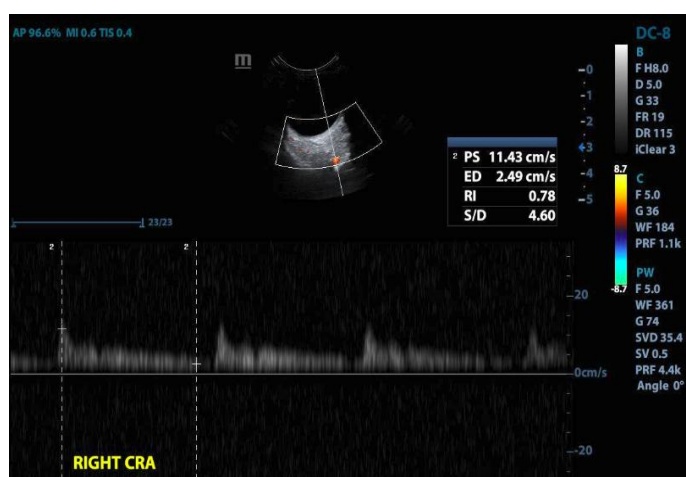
AP 96.6% MI 0.6 TIS 0.4

DC-8

B
F H8.0
D 5.0
G 33
FR 19
DR 115
iClear 3

-0
-1
-2
-3
-4
-5

23/23

2 PS 11.43 cm/s
ED 2.49 cm/s
RI 0.78
S/D 4.60

8.7
C
F 5.0
G 36
WF 184
PRF 1.1k
-8.7

PW
F 5.0
WF 361
G 74
SVD 35.4
SV 0.5
PRF 4.4k
Angle 0°

2
2

-20
-0cm/s
--20

RIGHT CRA